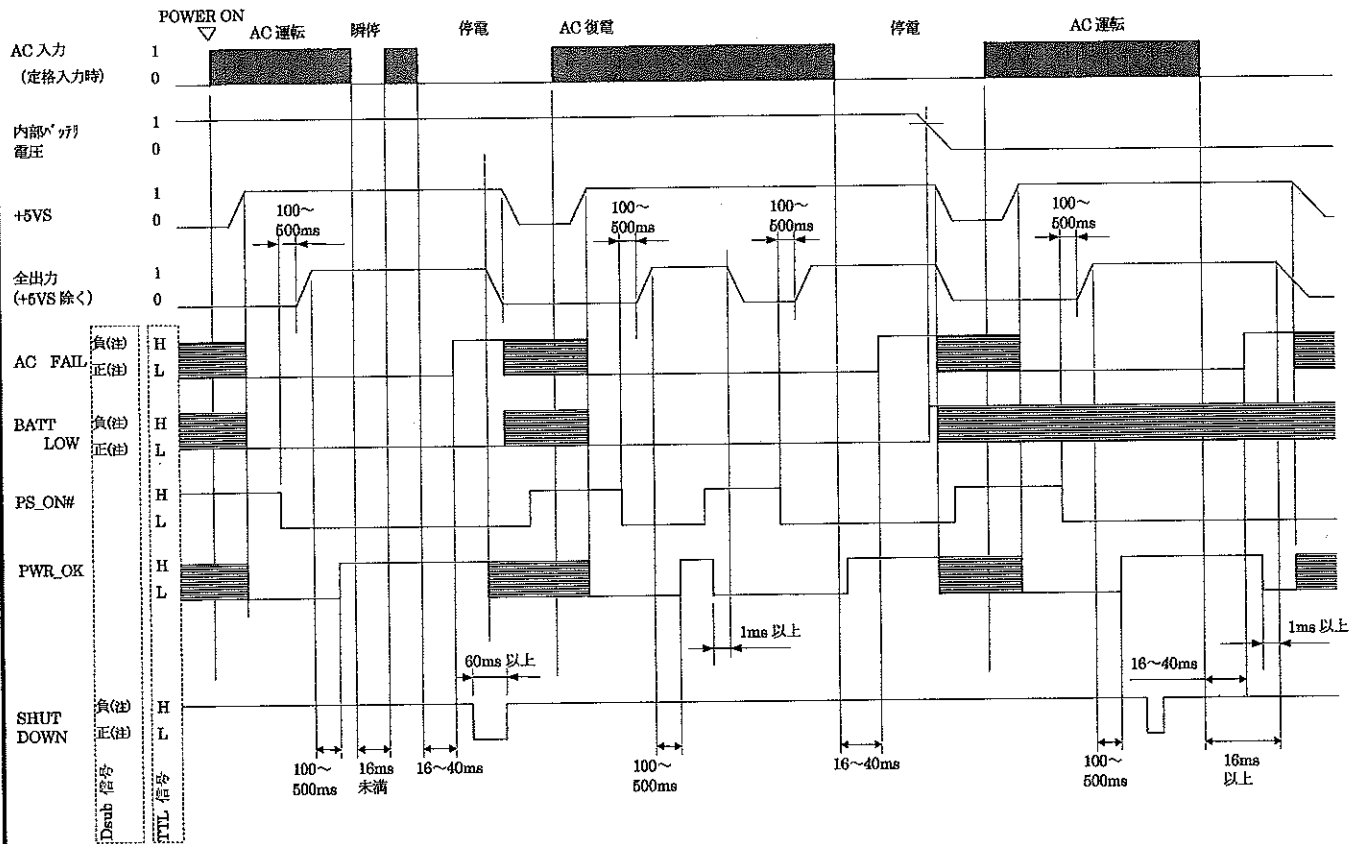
POWER ON
AC 運転　瞬停　停電　AC 復電　停電　AC 運転

AC 入力 (定格入力時) 1 0

内部バッテリ電圧 1 0

+5VS 1 0

100～500ms　100～500ms　100～500ms　100～500ms

全出力 (+5VS 除く) 1 0

AC FAIL 負(注) 正(注) H L

BATT LOW 負(注) 正(注) H L

PS_ON# H L

PWR_OK H L

1ms 以上　1ms 以上

60ms 以上　16～40ms

SHUT DOWN 負(注) 正(注) H L

100～500ms　16ms 未満　16～40ms　100～500ms　16～40ms　100～500ms　16ms 以上

Dsub 信号　TTL 信号